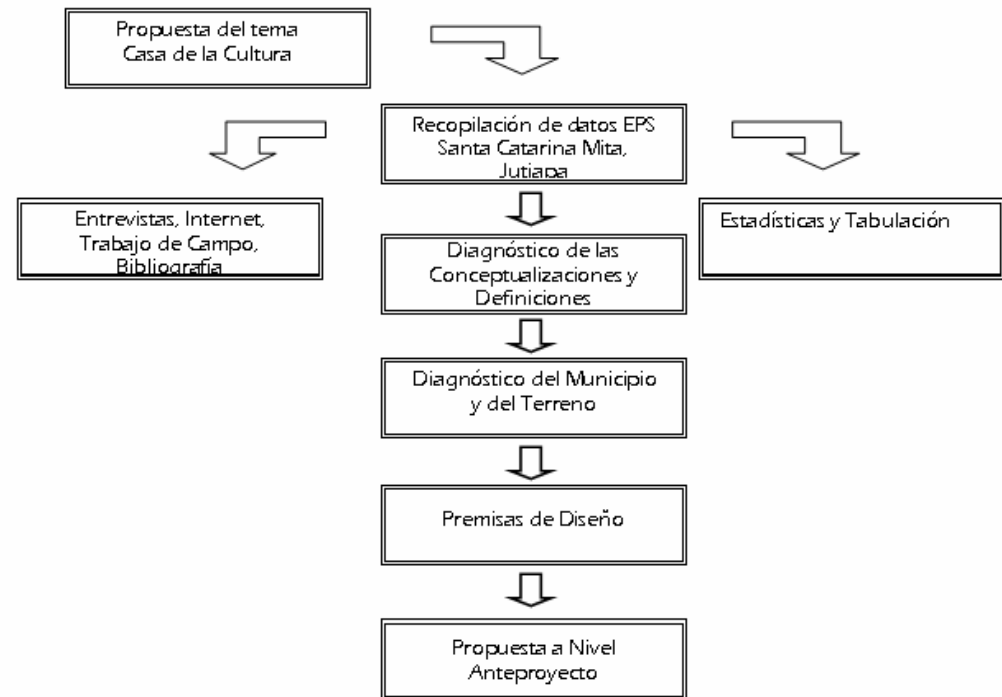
Propuesta del tema Casa de la Cultura

Recopilación de datos EPS Santa Catarina Mita, Jutiapa

Entrevistas, Internet, Trabajo de Campo, Bibliografía

Estadísticas y Tabulación

Diagnóstico de las Conceptualizaciones y Definiciones

Diagnóstico del Municipio y del Terreno

Premisas de Diseño

Propuesta a Nivel Anteproyecto